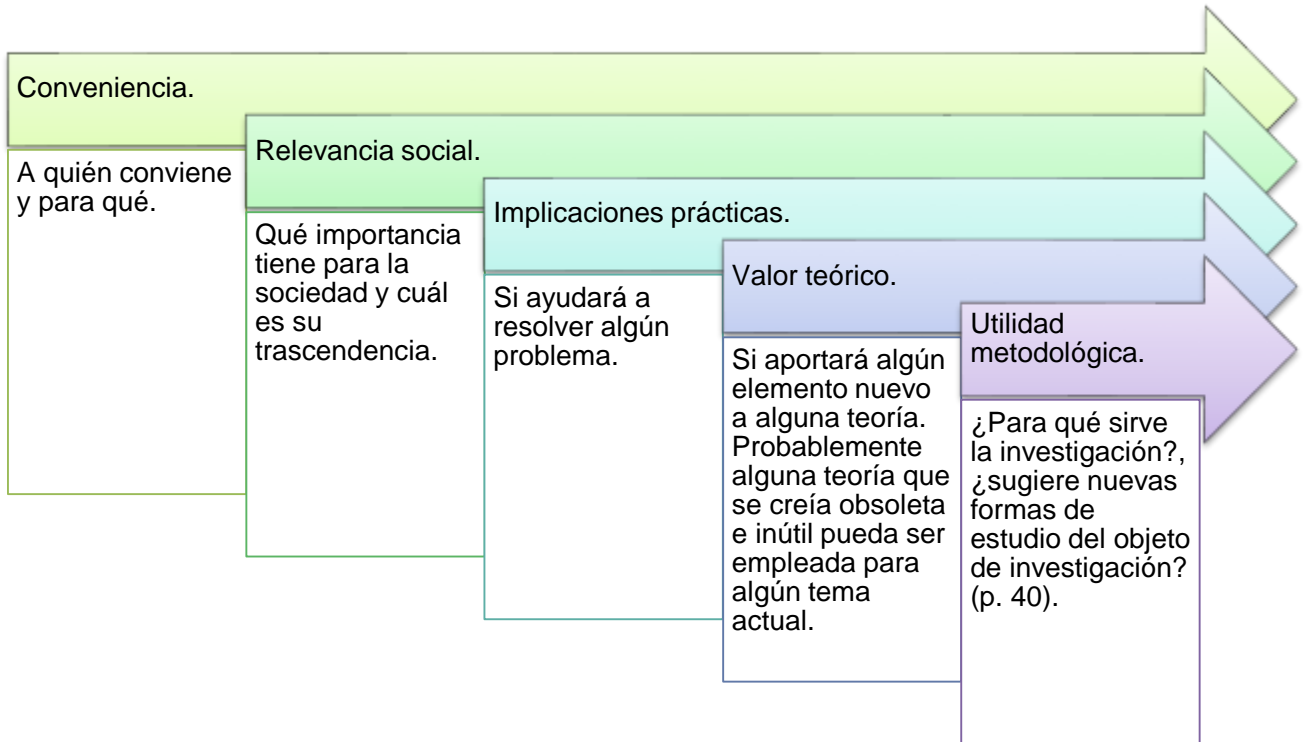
Conveniencia.

A quién conviene y para qué.

Relevancia social.

Qué importancia tiene para la sociedad y cuál es su trascendencia.

Implicaciones prácticas.

Si ayudará a resolver algún problema.

Valor teórico.

Si aportará algún elemento nuevo a alguna teoría. Probablemente alguna teoría que se creía obsoleta e inútil pueda ser empleada para algún tema actual.

Utilidad metodológica.

¿Para qué sirve la investigación?, ¿sugiere nuevas formas de estudio del objeto de investigación? (p. 40).